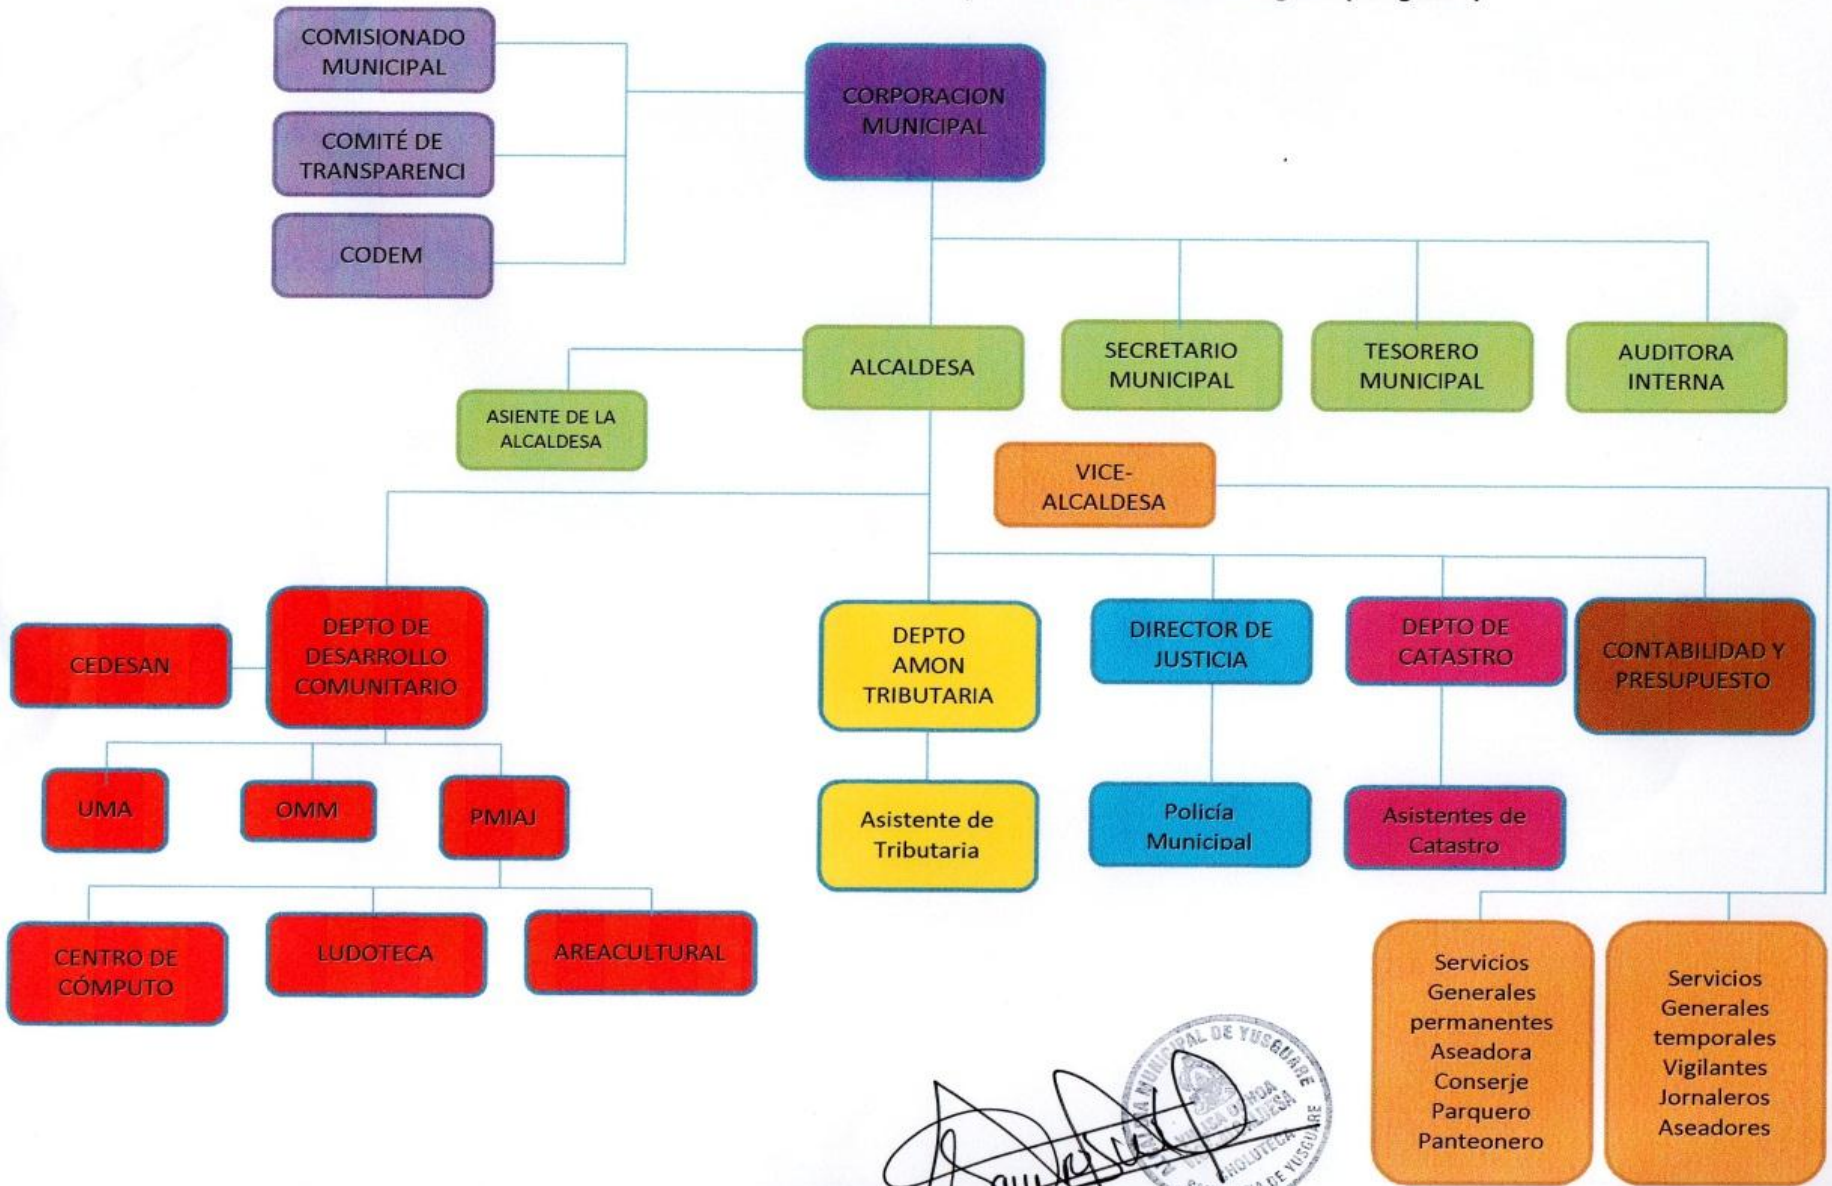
COMISIONADO MUNICIPAL

COMITÉ DE TRANSPARENCI

CODEM

CORPORACION MUNICIPAL

ALCALDESA

SECRETARIO MUNICIPAL

TESORERO MUNICIPAL

AUDITORA INTERNA

ASIENTE DE LA ALCALDESA

VICE-ALCALDESA

CEDESAN

DEPTO DE DESARROLLO COMUNITARIO

DEPTO AMON TRIBUTARIA

DIRECTOR DE JUSTICIA

DEPTO DE CATASTRO

CONTABILIDAD Y PRESUPUESTO

UMA

OMM

PMIAJ

Asistente de Tributaria

Policía Municipal

Asistentes de Catastro

CENTRO DE CÓMPUTO

LUDOTECA

AREACULTURAL

Servicios Generales permanentes Aseadora Conserje Parquero Panteonero

Servicios Generales temporales Vigilantes Jornaleros Aseadores

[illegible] MUNICIPAL DE YUSGUARE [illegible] ALCALDESA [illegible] CHOLUTECA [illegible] DE YUSGUARE